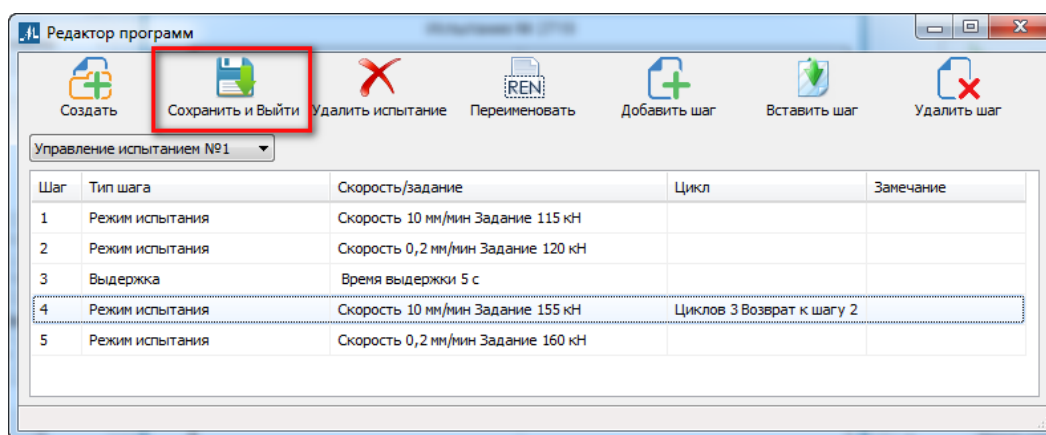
Редактор программ

Создать
Сохранить и Выйти
Удалить испытание
REN
Переименовать
Добавить шаг
Вставить шаг
Удалить шаг

Управление испытанием №1

| Шаг | Тип шага | Скорость/задание | Цикл | Замечание |
|---|---|---|---|---|
| 1 | Режим испытания | Скорость 10 мм/мин Задание 115 кН | | |
| 2 | Режим испытания | Скорость 0,2 мм/мин Задание 120 кН | | |
| 3 | Выдержка | Время выдержки 5 с | | |
| 4 | Режим испытания | Скорость 10 мм/мин Задание 155 кН | Циклов 3 Возврат к шагу 2 | |
| 5 | Режим испытания | Скорость 0,2 мм/мин Задание 160 кН | | |